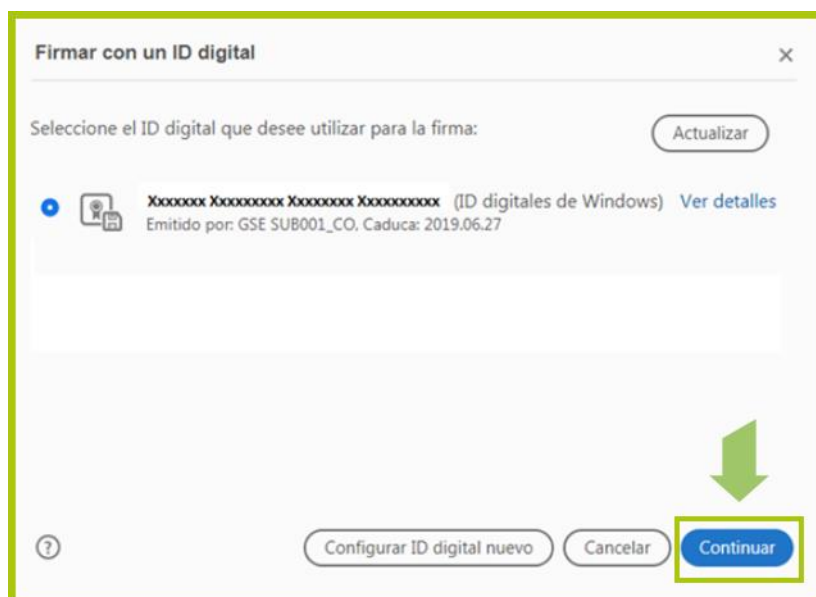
Firmar con un ID digital

×

Seleccione el ID digital que desee utilizar para la firma:

Actualizar

Xxxxxxx Xxxxxxxxx Xxxxxxxx Xxxxxxxxxx (ID digitales de Windows) Ver detalles

Emitido por: GSE SUB001_CO. Caduca: 2019.06.27

?

Configurar ID digital nuevo

Cancelar

Continuar